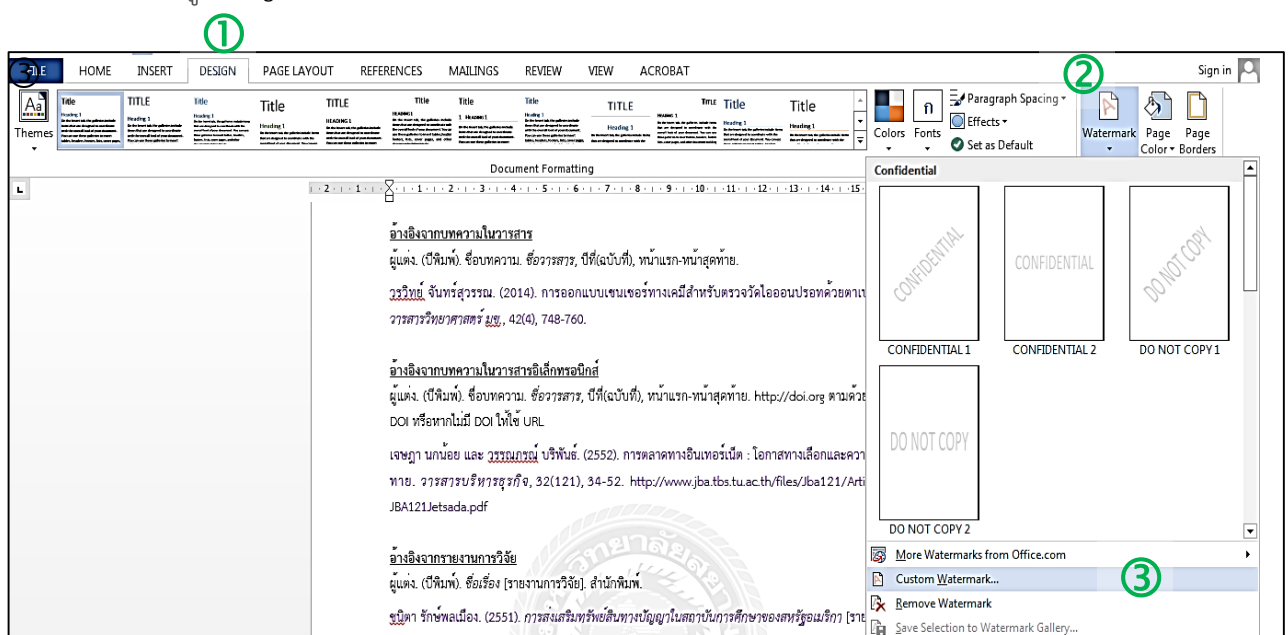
①
FILE HOME INSERT DESIGN PAGE LAYOUT REFERENCES MAILINGS REVIEW VIEW ACROBAT
Sign in

Themes
Title TITLE Title Title TITLE Title Title Title TITLE Title Title

Colors Fonts
Paragraph Spacing
Effects
Set as Default
②
Watermark Page Color Page Borders

Document Formatting

อ้างอิงจากบทความในวารสาร
ผู้แต่ง. (ปีพิมพ์). ชื่อบทความ. ชื่อวารสาร, ปีที่(ฉบับที่), หน้าแรก-หน้าสุดท้าย.

วรวิทย์ จันทร์สุวรรณ. (2014). การออกแบบเซนเซอร์ทางเคมีสำหรับตรวจวัดไอออนปรอทด้วยตาเ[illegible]
วารสารวิทยาศาสตร์ มข., 42(4), 748-760.

อ้างอิงจากบทความในวารสารอิเล็กทรอนิกส์
ผู้แต่ง. (ปีพิมพ์). ชื่อบทความ. ชื่อวารสาร, ปีที่(ฉบับที่), หน้าแรก-หน้าสุดท้าย. http://doi.org ตามด้วย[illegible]
DOI หรือหากไม่มี DOI ให้ใช้ URL

เจษฎา นกน้อย และ วรรณภรณ์ บริพันธ์. (2552). การตลาดทางอินเทอร์เน็ต : โอกาสทางเลือกและควา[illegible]
ทาย. วารสารบริหารธุรกิจ, 32(121), 34-52. http://www.jba.tbs.tu.ac.th/files/Jba121/Arti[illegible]
JBA121Jetsada.pdf

อ้างอิงจากรายงานการวิจัย
ผู้แต่ง. (ปีพิมพ์). ชื่อเรื่อง [รายงานการวิจัย]. สำนักพิมพ์.

ชุนิดา รักษ์พลเมือง. (2551). การส่งเสริมทรัพย์สินทางปัญญาในสถาบันการศึกษาของสหรัฐอเมริกา [ราย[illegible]

Confidential
CONFIDENTIAL CONFIDENTIAL 1
CONFIDENTIAL CONFIDENTIAL 2
DO NOT COPY DO NOT COPY 1
DO NOT COPY DO NOT COPY 2

More Watermarks from Office.com
Custom Watermark...
③
Remove Watermark
Save Selection to Watermark Gallery...